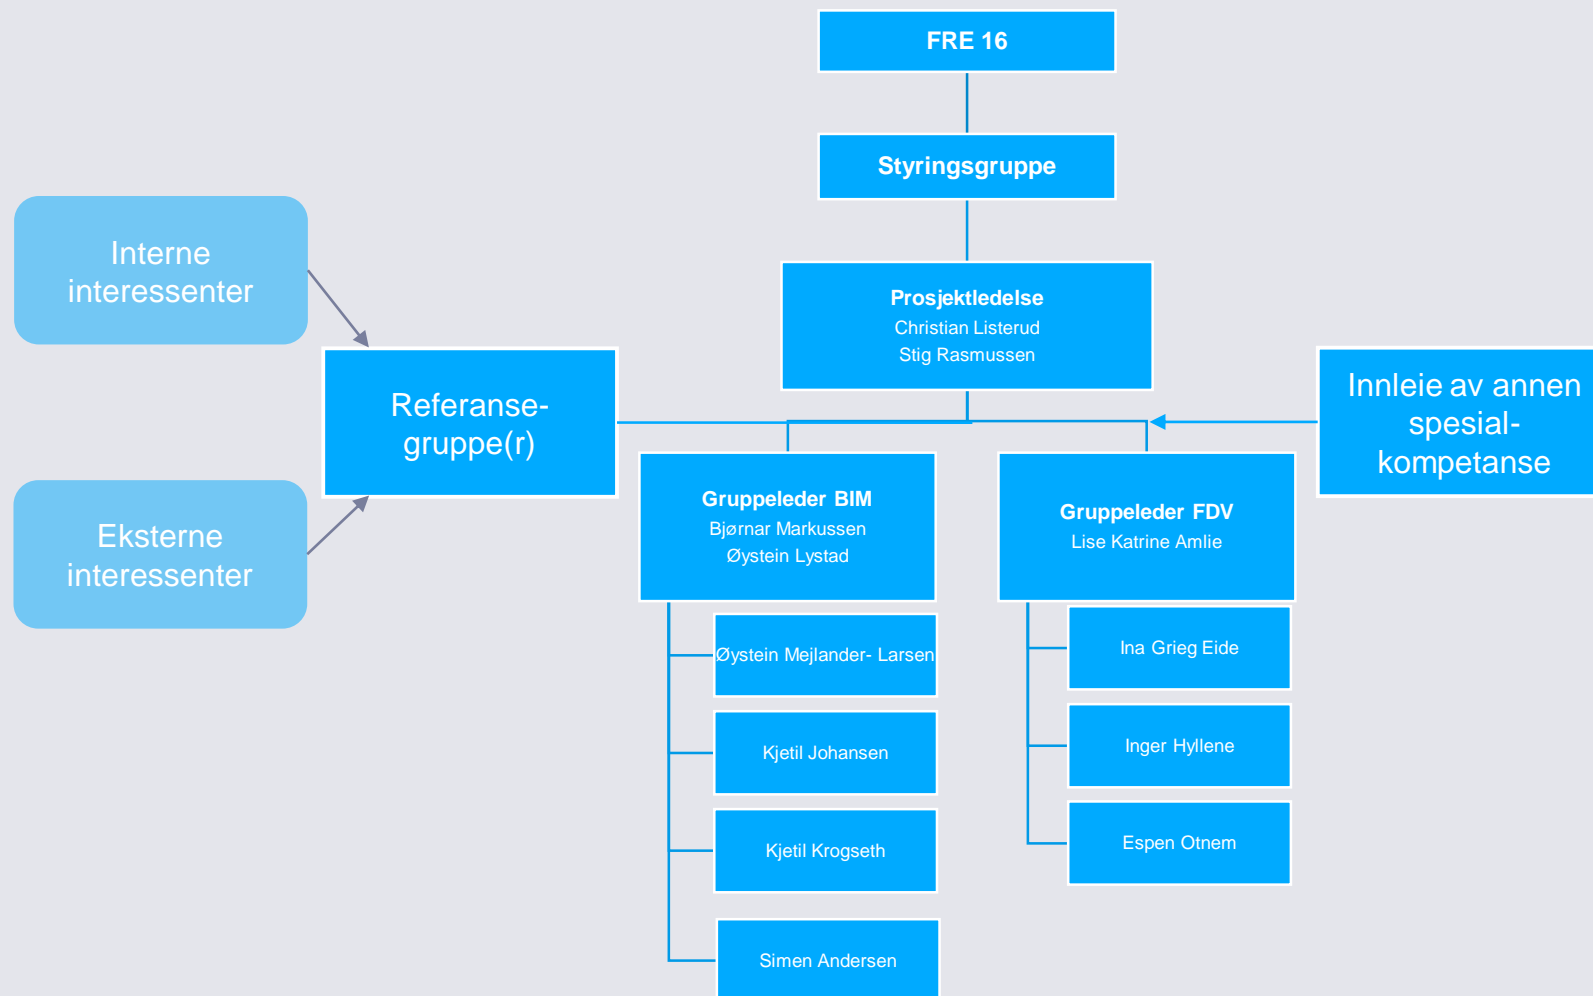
FRE 16

Styringsgruppe

Prosjektledelse
Christian Listerud
Stig Rasmussen

Interne interessenter

Referanse-gruppe(r)

Eksterne interessenter

Innleie av annen spesial-kompetanse

Gruppeleder BIM
Bjørnar Markussen
Øystein Lystad

Øystein Mejlander- Larsen

Kjetil Johansen

Kjetil Krogseth

Simen Andersen

Gruppeleder FDV
Lise Katrine Amlie

Ina Grieg Eide

Inger Hyllene

Espen Otnem